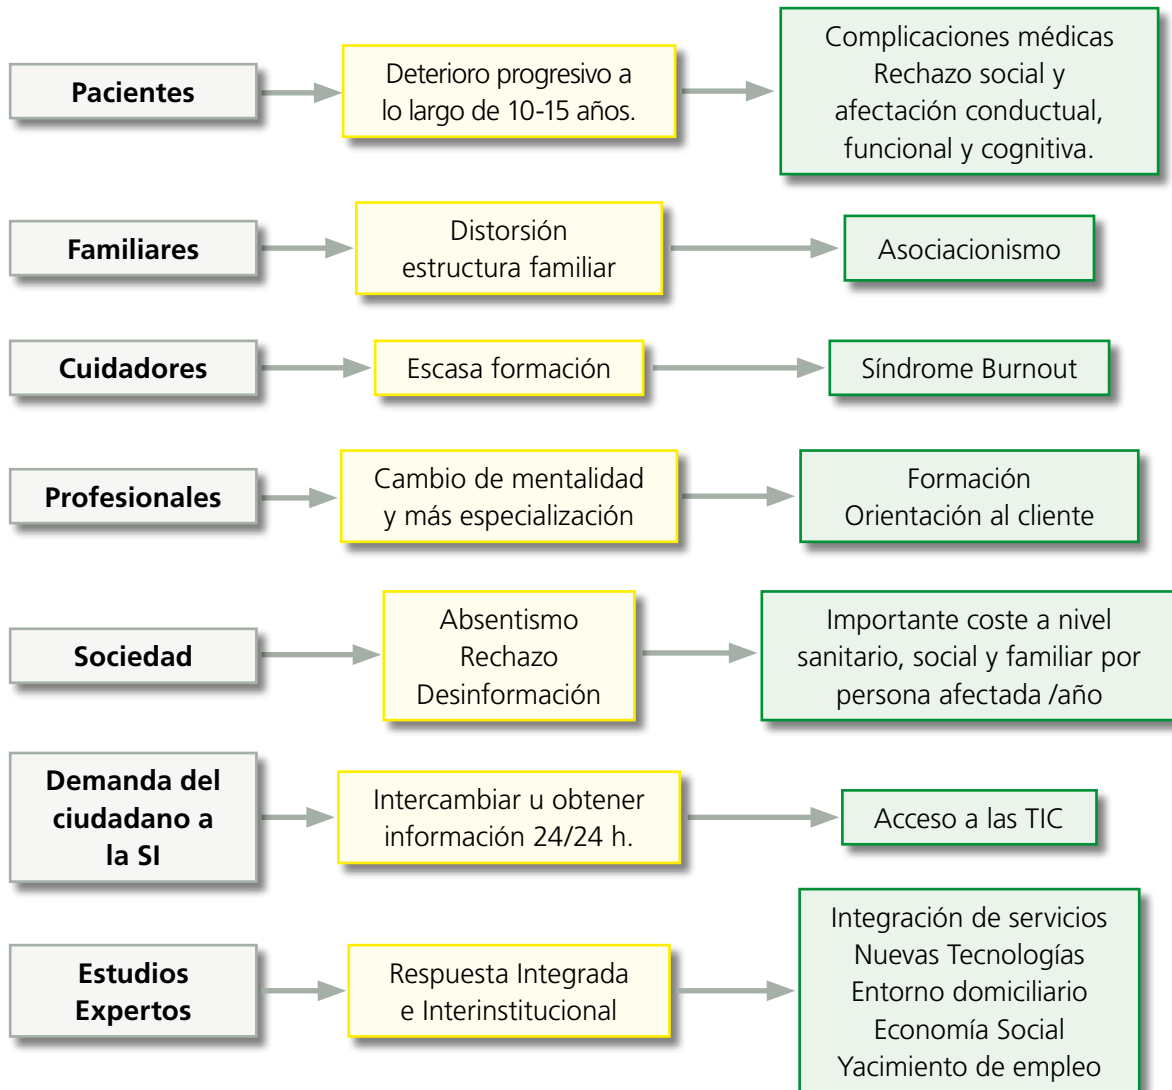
Pacientes

Deterioro progresivo a lo largo de 10-15 años.

Complicaciones médicas
Rechazo social y afectación conductual, funcional y cognitiva.

Familiares

Distorsión estructura familiar

Asociacionismo

Cuidadores

Escasa formación

Síndrome Burnout

Profesionales

Cambio de mentalidad y más especialización

Formación
Orientación al cliente

Sociedad

Absentismo
Rechazo
Desinformación

Importante coste a nivel sanitario, social y familiar por persona afectada /año

Demanda del ciudadano a la SI

Intercambiar u obtener información 24/24 h.

Acceso a las TIC

Estudios Expertos

Respuesta Integrada e Interinstitucional

Integración de servicios
Nuevas Tecnologías
Entorno domiciliario
Economía Social
Yacimiento de empleo